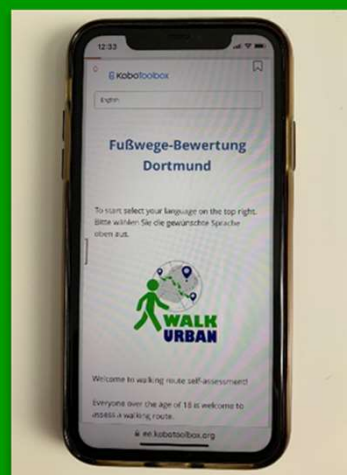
12:33

KoboToolbox

English

Fußwege-Bewertung Dortmund

To start select your language on the top right. Bitte wählen Sie die gewünschte Sprache oben aus.

WALK URBAN

Welcome to walking route self-assessment!

Everyone over the age of 18 is welcome to assess a walking route.

ee.kobotoolbox.org